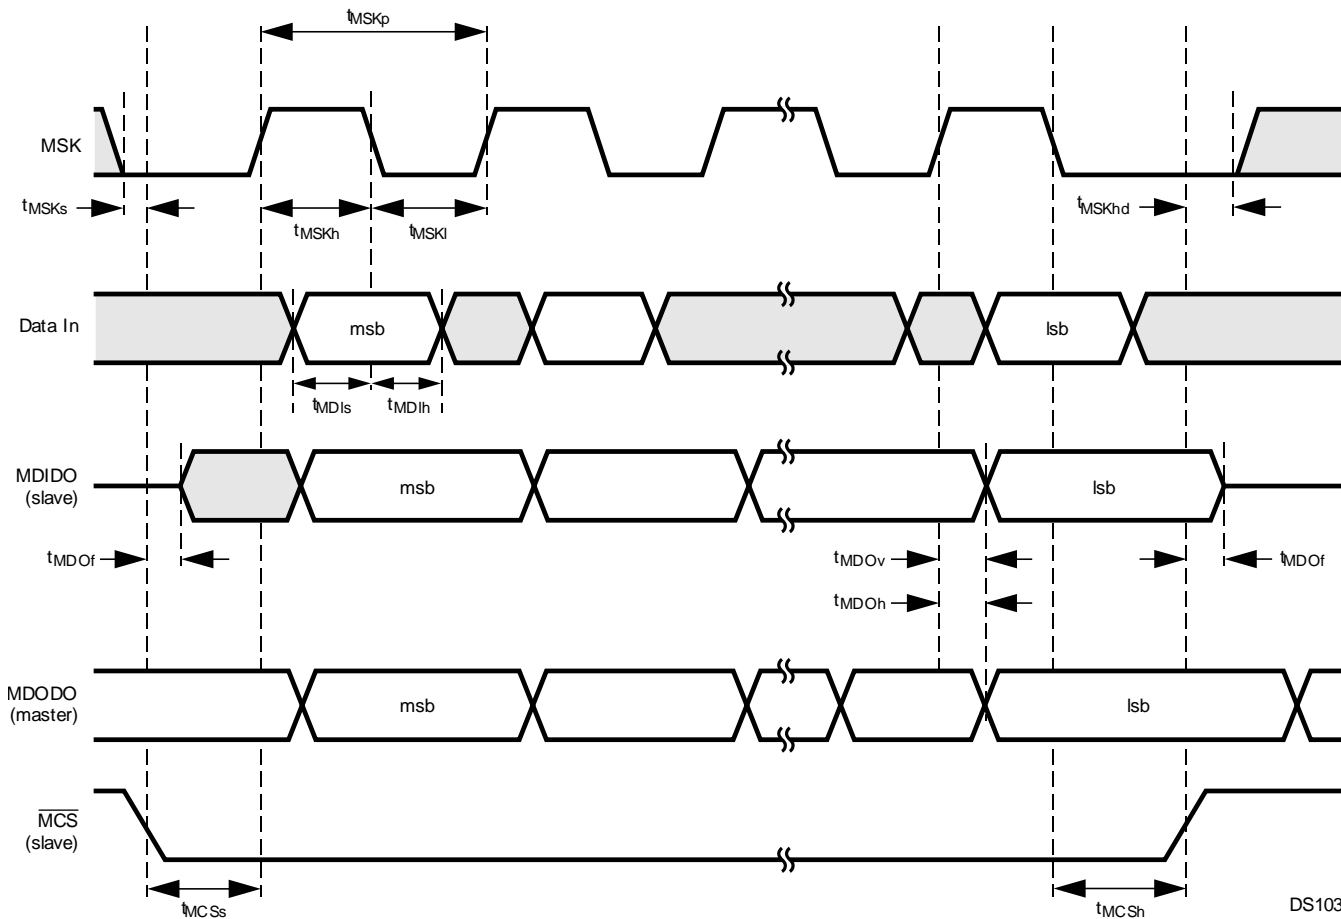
$t_{MSKp}$

MSK

$t_{MSKs}$

$t_{MSKh}$ $t_{MSKl}$

$t_{MSKhd}$

Data In

msb

lsb

$t_{MDIs}$ $t_{MDIh}$

MDIDO (slave)

msb

lsb

$t_{MDOf}$

$t_{MDOv}$

$t_{MDOh}$

$t_{MDOf}$

MDODO (master)

msb

lsb

$\overline{MCS}$ (slave)

$t_{MCSs}$

$t_{MCSh}$

DS103